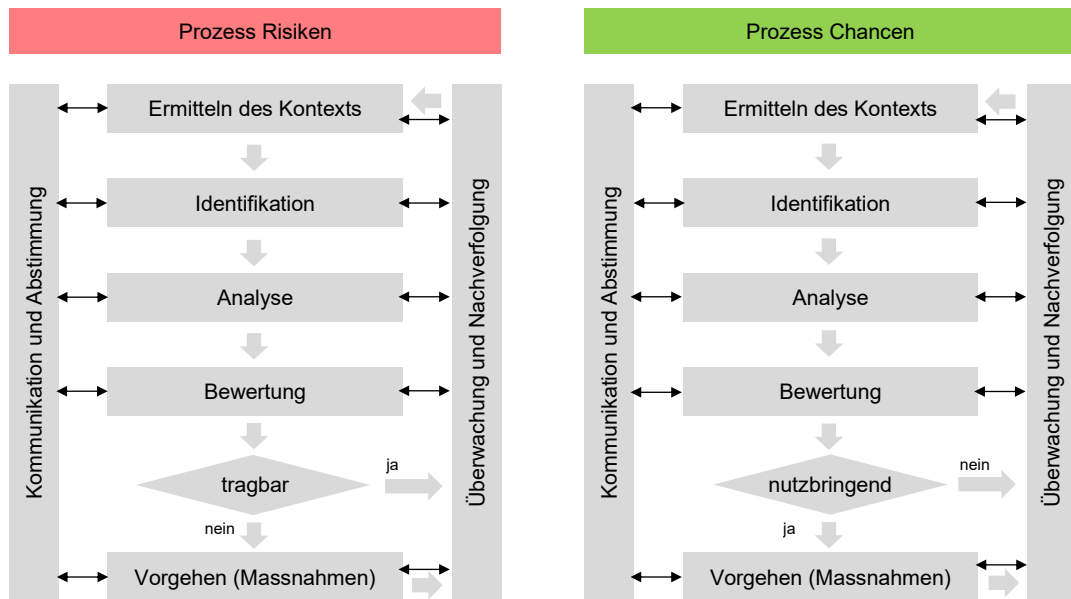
Prozess Risiken

Kommunikation und Abstimmung

Ermitteln des Kontexts

Identifikation

Analyse

Bewertung

tragbar

ja

nein

Vorgehen (Massnahmen)

Überwachung und Nachverfolgung

Prozess Chancen

Kommunikation und Abstimmung

Ermitteln des Kontexts

Identifikation

Analyse

Bewertung

nutzbringend

nein

ja

Vorgehen (Massnahmen)

Überwachung und Nachverfolgung